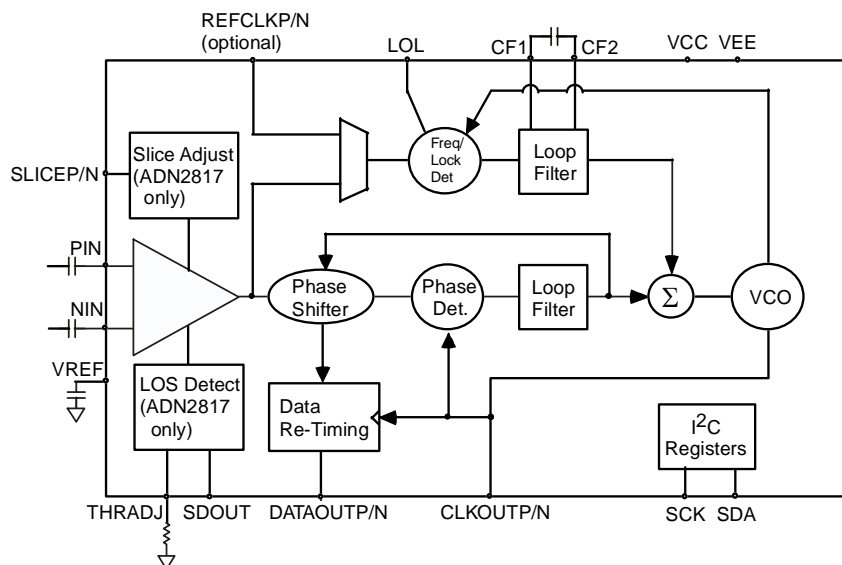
REFCLKP/N
(optional)

LOL

CF1

CF2

VCC

VEE

Freq/
Lock
Det

Loop
Filter

SLICEP/N

Slice Adjust
(ADN2817
only)

PIN

NIN

Phase
Shifter

Phase
Det.

Loop
Filter

$\Sigma$

VCO

VREF

LOS Detect
(ADN2817
only)

Data
Re-Timing

$I^2C$
Registers

THRADJ

SDOUT

DATAOUTP/N

CLKOUTP/N

SCK

SDA